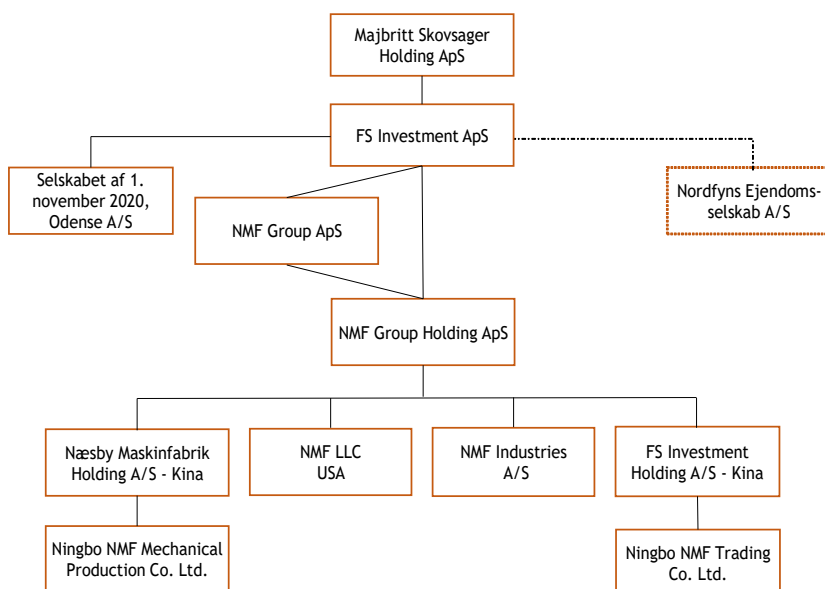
Majbritt Skovsager Holding ApS

FS Investment ApS

Selskabet af 1. november 2020, Odense A/S

NMF Group ApS

Nordfyns Ejendomsselskab A/S

NMF Group Holding ApS

Næsby Maskinfabrik Holding A/S - Kina

NMF LLC USA

NMF Industries A/S

FS Investment Holding A/S - Kina

Ningbo NMF Mechanical Production Co. Ltd.

Ningbo NMF Trading Co. Ltd.